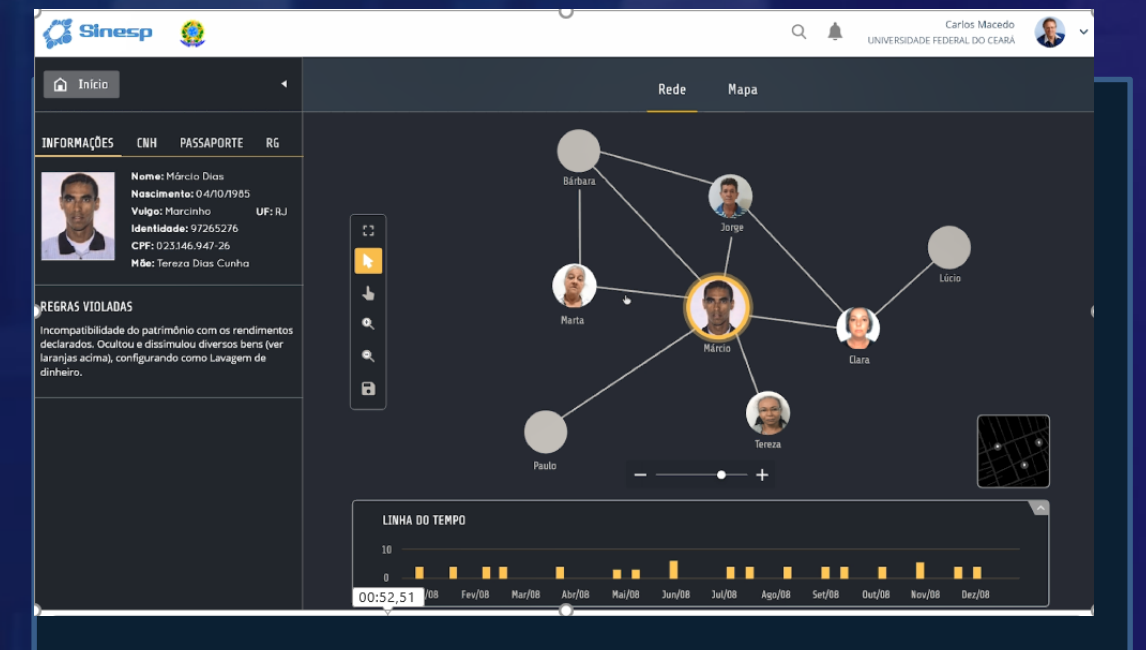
Sinesp

Carlos Macedo
UNIVERSIDADE FEDERAL DO CEARÁ

Início

Rede Mapa

INFORMAÇÕES CNH PASSAPORTE RG

Nome: Márcio Dias
Nascimento: 04/10/1985
Vulgo: Marcinho UF: RJ
Identidade: 97265276
CPF: 023.146.947-26
Mãe: Tereza Dias Cunha

REGRAS VIOLADAS

Incompatibilidade do patrimônio com os rendimentos declarados. Ocultou e dissimulou diversos bens (ver laranjas acima), configurando como Lavagem de dinheiro.

Bárbara
Jorge
Lúcio
Marta
Márcio
Clara
Tereza
Paulo

− +

LINHA DO TEMPO

10
0

00:52,51 /08 Fev/08 Mar/08 Abr/08 Mai/08 Jun/08 Jul/08 Ago/08 Set/08 Out/08 Nov/08 Dez/08